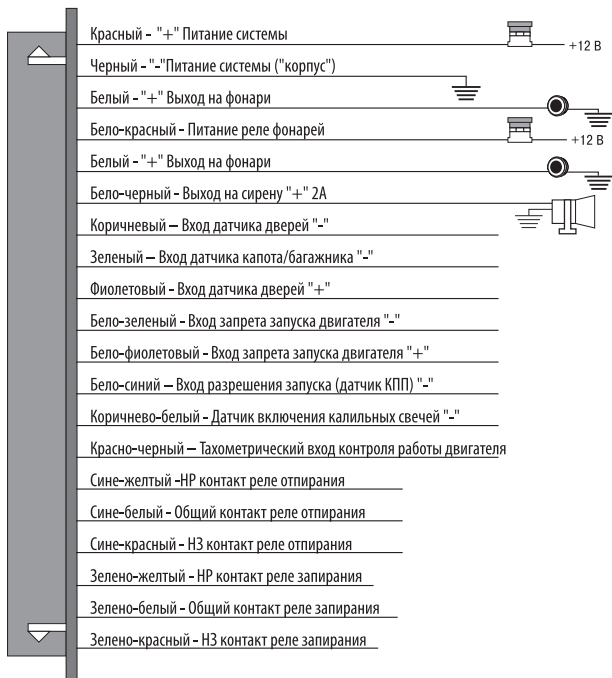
Красный - "+" Питание системы

+12 В

Черный - "-"Питание системы ("корпус")

Белый - "+" Выход на фонари

Бело-красный - Питание реле фонарей

+12 В

Белый - "+" Выход на фонари

Бело-черный - Выход на сирену "+" 2А

Коричневый – Вход датчика дверей "-"

Зеленый – Вход датчика капота/багажника "-"

Фиолетовый - Вход датчика дверей "+"

Бело-зеленый - Вход запрета запуска двигателя "-"

Бело-фиолетовый - Вход запрета запуска двигателя "+"

Бело-синий – Вход разрешения запуска (датчик КПП) "-"

Коричнево-белый - Датчик включения калильных свечей "-"

Красно-черный – Тахометрический вход контроля работы двигателя

Сине-желтый -НР контакт реле отпирания

Сине-белый - Общий контакт реле отпирания

Сине-красный - НЗ контакт реле отпирания

Зелено-желтый - НР контакт реле запирания

Зелено-белый - Общий контакт реле запирания

Зелено-красный - НЗ контакт реле запирания